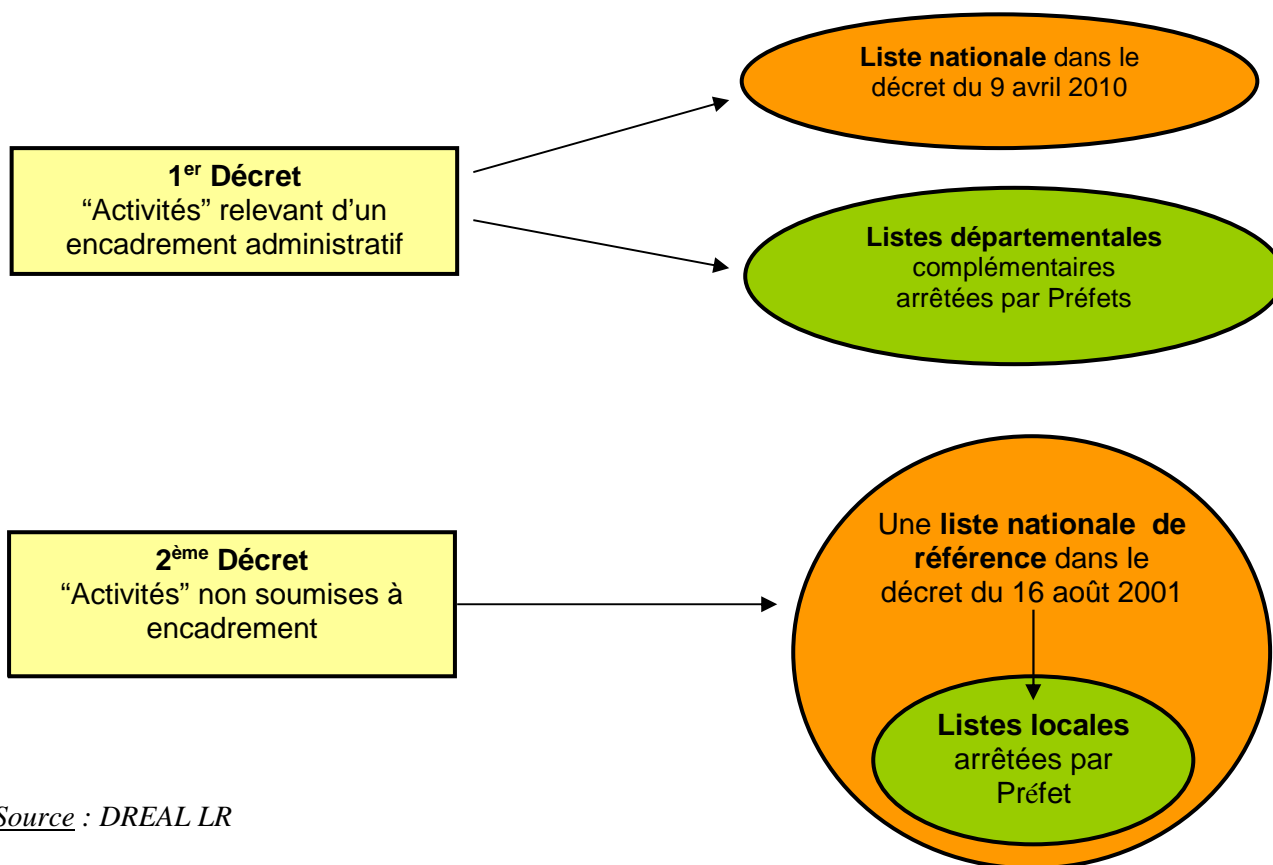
1$^{er}$ Décret
“Activités” relevant d’un encadrement administratif

Liste nationale dans le décret du 9 avril 2010

Listes départementales complémentaires arrêtées par Préfets

2$^{ème}$ Décret
“Activités” non soumises à encadrement

Une liste nationale de référence dans le décret du 16 août 2001

Listes locales arrêtées par Préfet

Source : DREAL LR